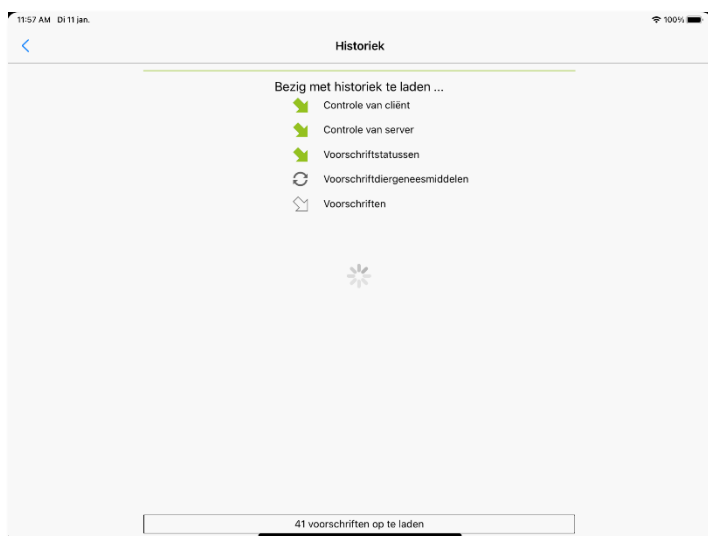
11:57 AM Di 11 jan.
100%

Historiek

Bezig met historiek te laden ...

Controle van cliënt

Controle van server

Voorschriftstatussen

Voorschriftdiergeneesmiddelen

Voorschriften

41 voorschriften op te laden